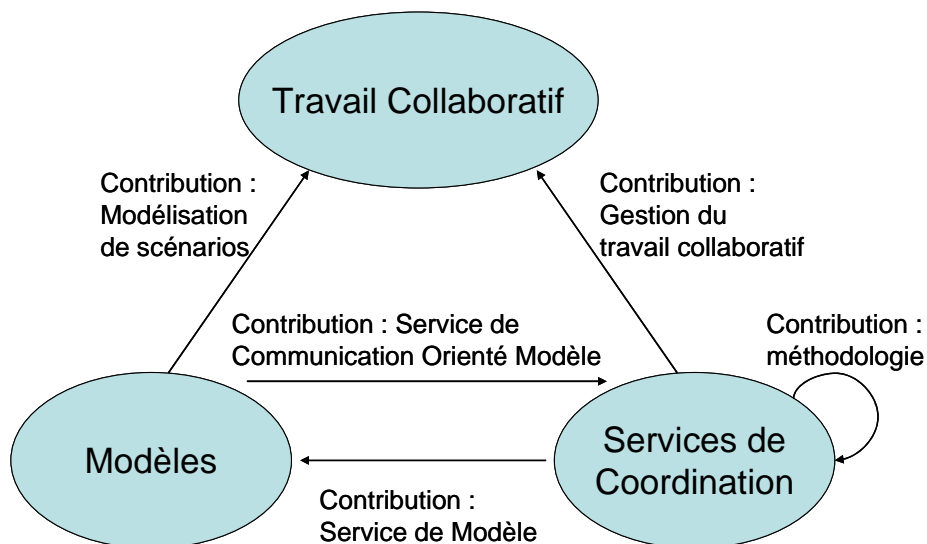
Travail Collaboratif

Contribution : Modélisation de scénarios

Contribution : Gestion du travail collaboratif

Contribution : Service de Communication Orienté Modèle

Contribution : méthodologie

Modèles

Services de Coordination

Contribution : Service de Modèle